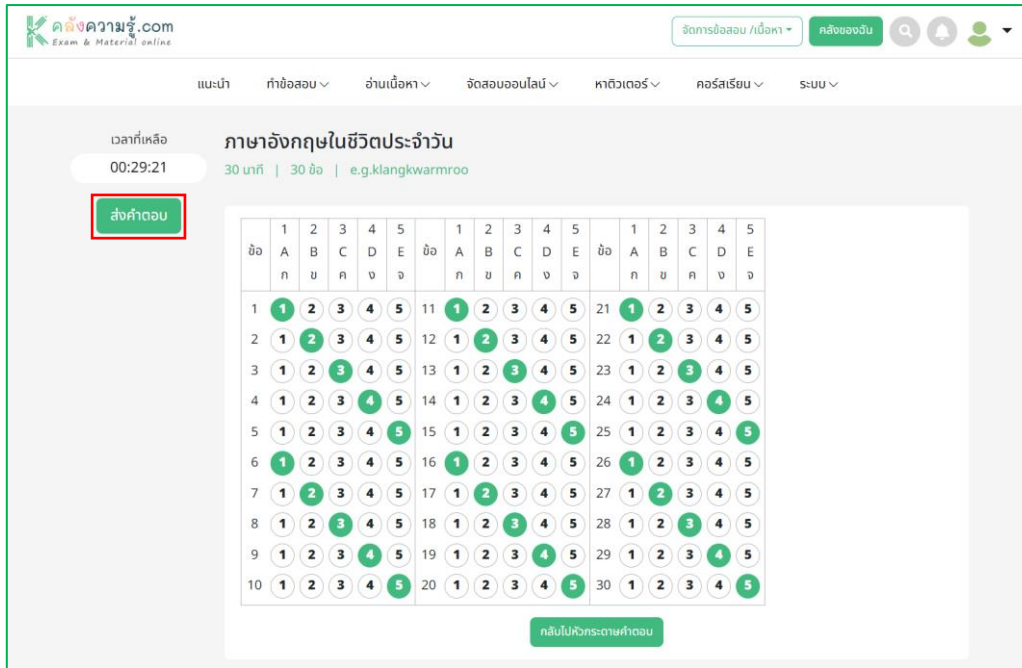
K คลังความรู้.com
Exam & Material online

จัดการข้อสอบ /เนื้อหา ▾ คลังของฉัน

แนะนำ ทำข้อสอบ ∨ อ่านเนื้อหา ∨ จัดสอบออนไลน์ ∨ หาติวเตอร์ ∨ คอร์สเรียน ∨ ระบบ ∨

เวลาที่เหลือ
00:29:21

ส่งคำตอบ

ภาษาอังกฤษในชีวิตประจำวัน
30 นาที | 30 ข้อ | e.g.klangkwarmroo

| ข้อ | 1 A ก | 2 B ข | 3 C ค | 4 D ง | 5 E จ | ข้อ | 1 A ก | 2 B ข | 3 C ค | 4 D ง | 5 E จ | ข้อ | 1 A ก | 2 B ข | 3 C ค | 4 D ง | 5 E จ |
|---|---|---|---|---|---|---|---|---|---|---|---|---|---|---|---|---|---|
| 1 | 1 | 2 | 3 | 4 | 5 | 11 | 1 | 2 | 3 | 4 | 5 | 21 | 1 | 2 | 3 | 4 | 5 |
| 2 | 1 | 2 | 3 | 4 | 5 | 12 | 1 | 2 | 3 | 4 | 5 | 22 | 1 | 2 | 3 | 4 | 5 |
| 3 | 1 | 2 | 3 | 4 | 5 | 13 | 1 | 2 | 3 | 4 | 5 | 23 | 1 | 2 | 3 | 4 | 5 |
| 4 | 1 | 2 | 3 | 4 | 5 | 14 | 1 | 2 | 3 | 4 | 5 | 24 | 1 | 2 | 3 | 4 | 5 |
| 5 | 1 | 2 | 3 | 4 | 5 | 15 | 1 | 2 | 3 | 4 | 5 | 25 | 1 | 2 | 3 | 4 | 5 |
| 6 | 1 | 2 | 3 | 4 | 5 | 16 | 1 | 2 | 3 | 4 | 5 | 26 | 1 | 2 | 3 | 4 | 5 |
| 7 | 1 | 2 | 3 | 4 | 5 | 17 | 1 | 2 | 3 | 4 | 5 | 27 | 1 | 2 | 3 | 4 | 5 |
| 8 | 1 | 2 | 3 | 4 | 5 | 18 | 1 | 2 | 3 | 4 | 5 | 28 | 1 | 2 | 3 | 4 | 5 |
| 9 | 1 | 2 | 3 | 4 | 5 | 19 | 1 | 2 | 3 | 4 | 5 | 29 | 1 | 2 | 3 | 4 | 5 |
| 10 | 1 | 2 | 3 | 4 | 5 | 20 | 1 | 2 | 3 | 4 | 5 | 30 | 1 | 2 | 3 | 4 | 5 |

กลับไปหัวกระดาษคำตอบ